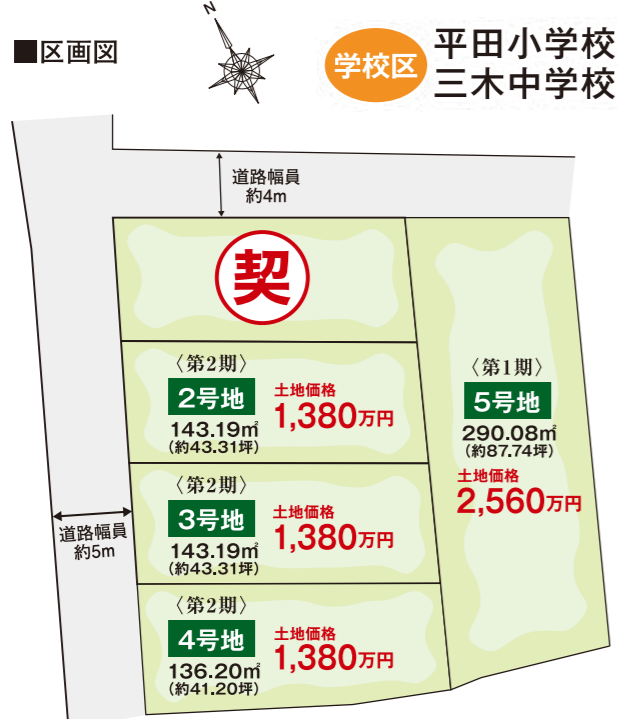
■区画図

N

学校区 平田小学校
三木中学校

道路幅員
約4m

契

〈第2期〉
2号地
143.19㎡
(約43.31坪)
土地価格
1,380万円

〈第2期〉
3号地
143.19㎡
(約43.31坪)
土地価格
1,380万円

〈第2期〉
4号地
136.20㎡
(約41.20坪)
土地価格
1,380万円

〈第1期〉
5号地
290.08㎡
(約87.74坪)
土地価格
2,560万円

道路幅員
約5m